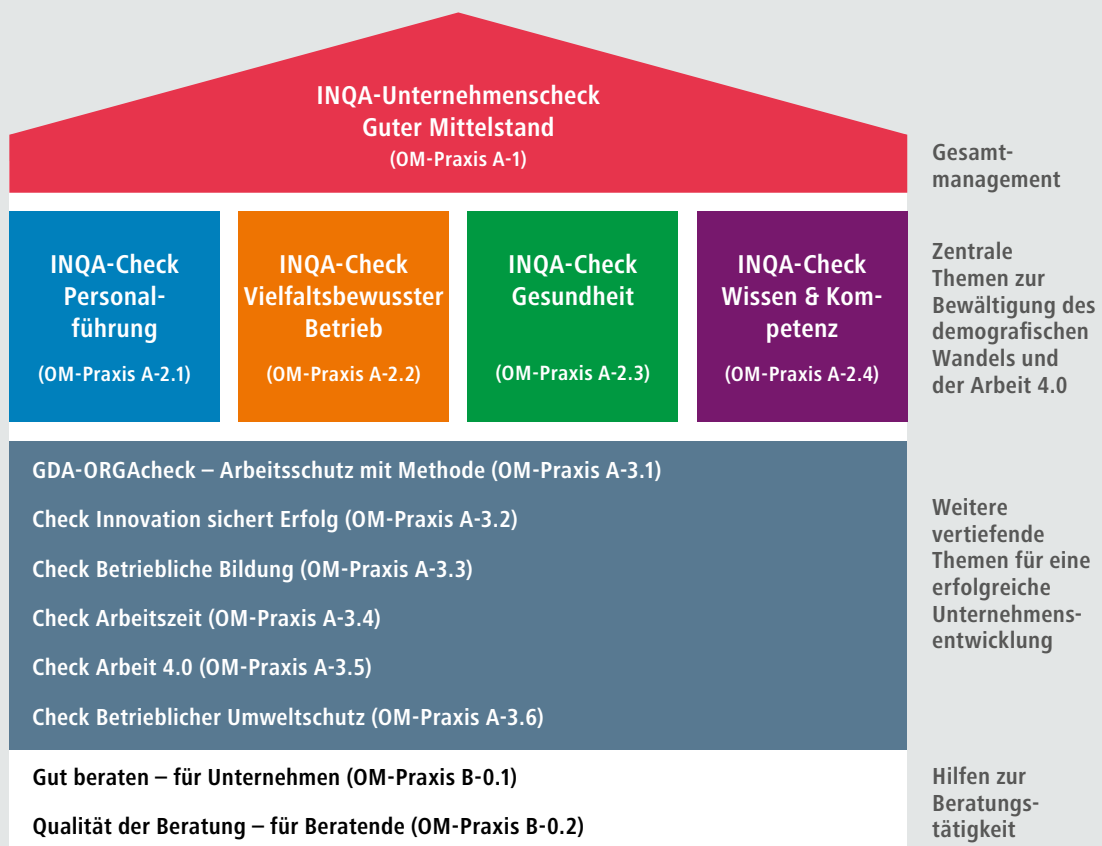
INQA-Unternehmenscheck
Guter Mittelstand
(OM-Praxis A-1)

Gesamtmanagement

INQA-Check Personalführung
(OM-Praxis A-2.1)

INQA-Check Vielfaltsbewusster Betrieb
(OM-Praxis A-2.2)

INQA-Check Gesundheit
(OM-Praxis A-2.3)

INQA-Check Wissen & Kompetenz
(OM-Praxis A-2.4)

Zentrale Themen zur Bewältigung des demografischen Wandels und der Arbeit 4.0

GDA-ORGAcheck – Arbeitsschutz mit Methode (OM-Praxis A-3.1)

Check Innovation sichert Erfolg (OM-Praxis A-3.2)

Check Betriebliche Bildung (OM-Praxis A-3.3)

Check Arbeitszeit (OM-Praxis A-3.4)

Check Arbeit 4.0 (OM-Praxis A-3.5)

Check Betrieblicher Umweltschutz (OM-Praxis A-3.6)

Weitere vertiefende Themen für eine erfolgreiche Unternehmensentwicklung

Gut beraten – für Unternehmen (OM-Praxis B-0.1)

Qualität der Beratung – für Beratende (OM-Praxis B-0.2)

Hilfen zur Beratungstätigkeit